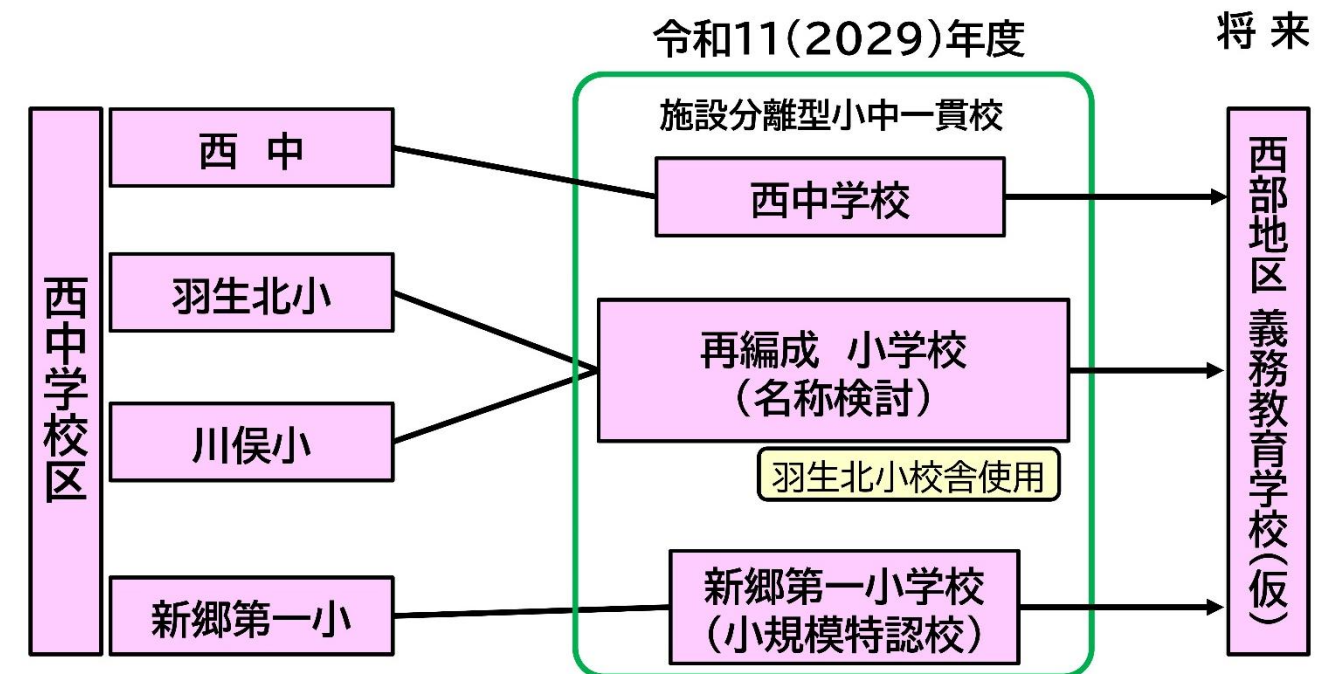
令和11(2029)年度

将来

西中学校区

西 中

羽生北小

川俣小

新郷第一小

施設分離型小中一貫校

西中学校

再編成 小学校
(名称検討)

羽生北小校舎使用

新郷第一小学校
(小規模特認校)

西部地区 義務教育学校(仮)